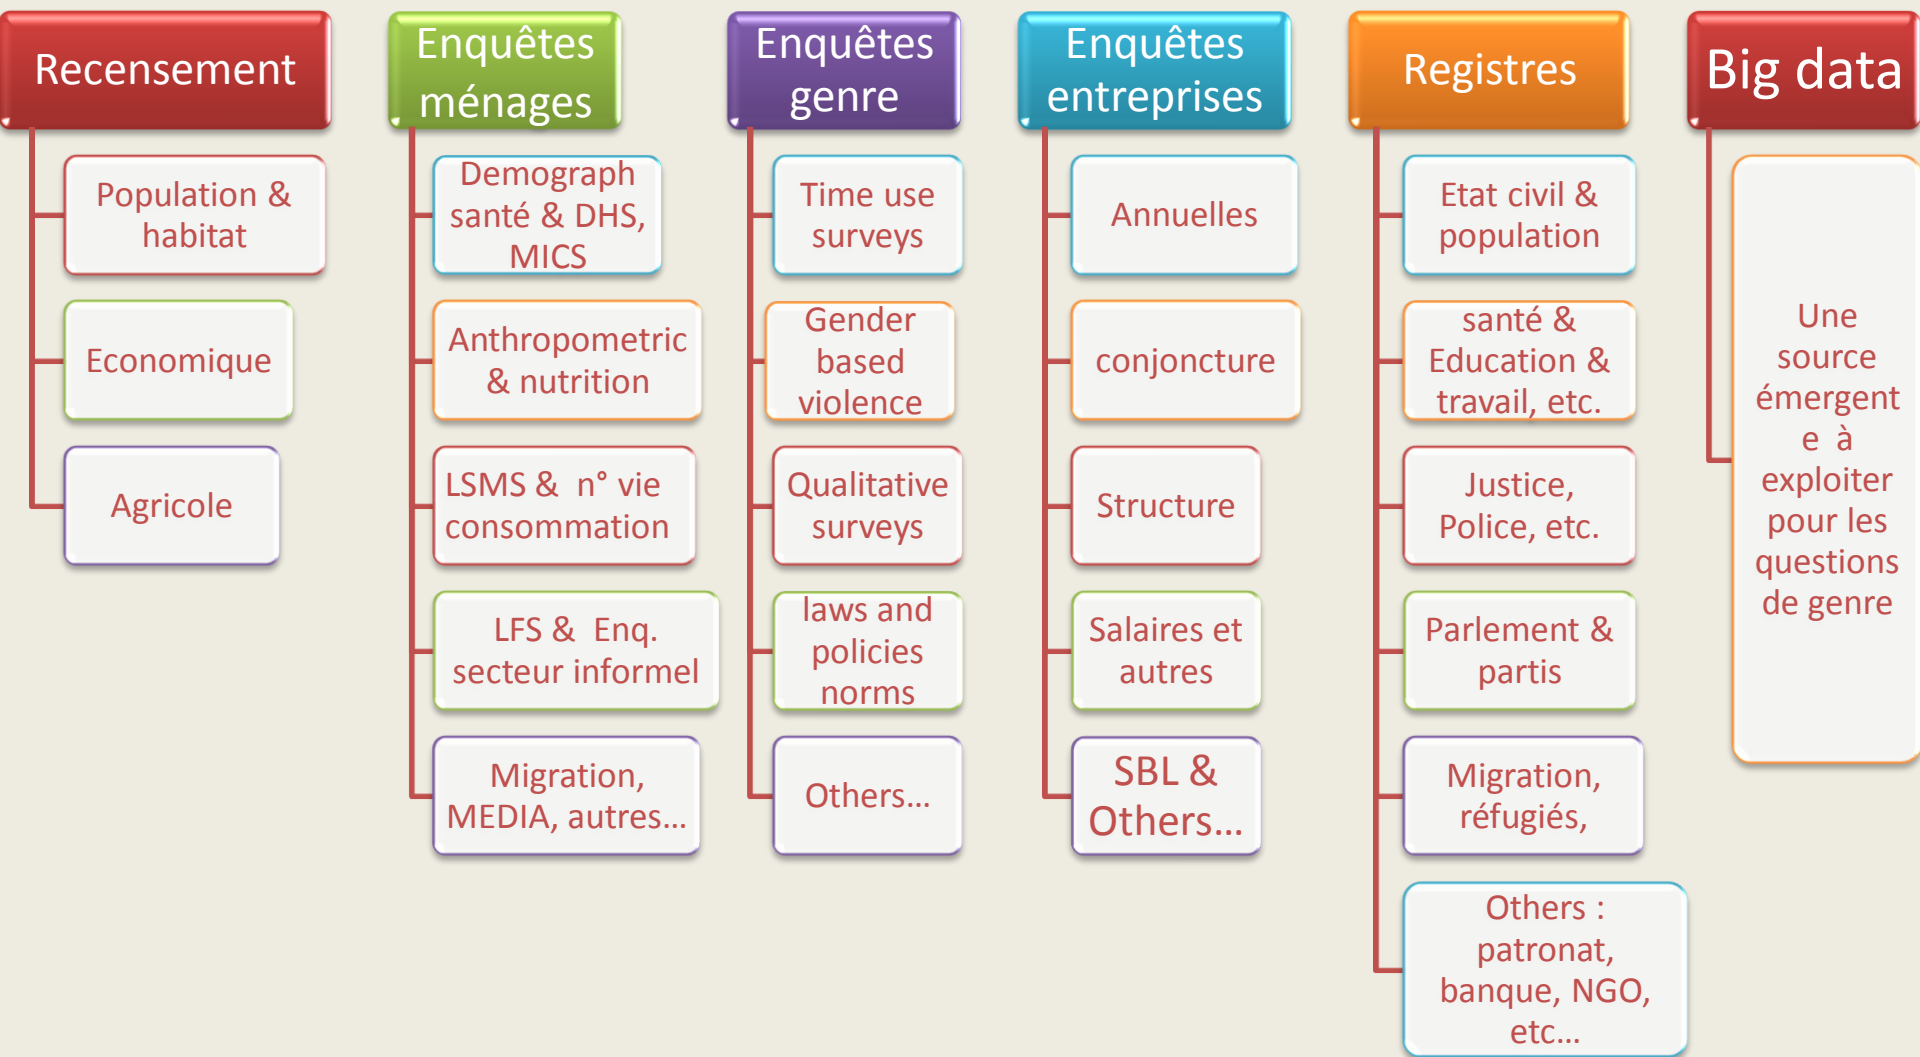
Recensement

Population & habitat

Economique

Agricole

Enquêtes ménages

Demograph santé & DHS, MICS

Anthropometric & nutrition

LSMS & n° vie consommation

LFS & Enq. secteur informel

Migration, MEDIA, autres…

Enquêtes genre

Time use surveys

Gender based violence

Qualitative surveys

laws and policies norms

Others…

Enquêtes entreprises

Annuelles

conjoncture

Structure

Salaires et autres

SBL & Others…

Registres

Etat civil & population

santé & Education & travail, etc.

Justice, Police, etc.

Parlement & partis

Migration, réfugiés,

Others : patronat, banque, NGO, etc…

Big data

Une source émergent e à exploiter pour les questions de genre